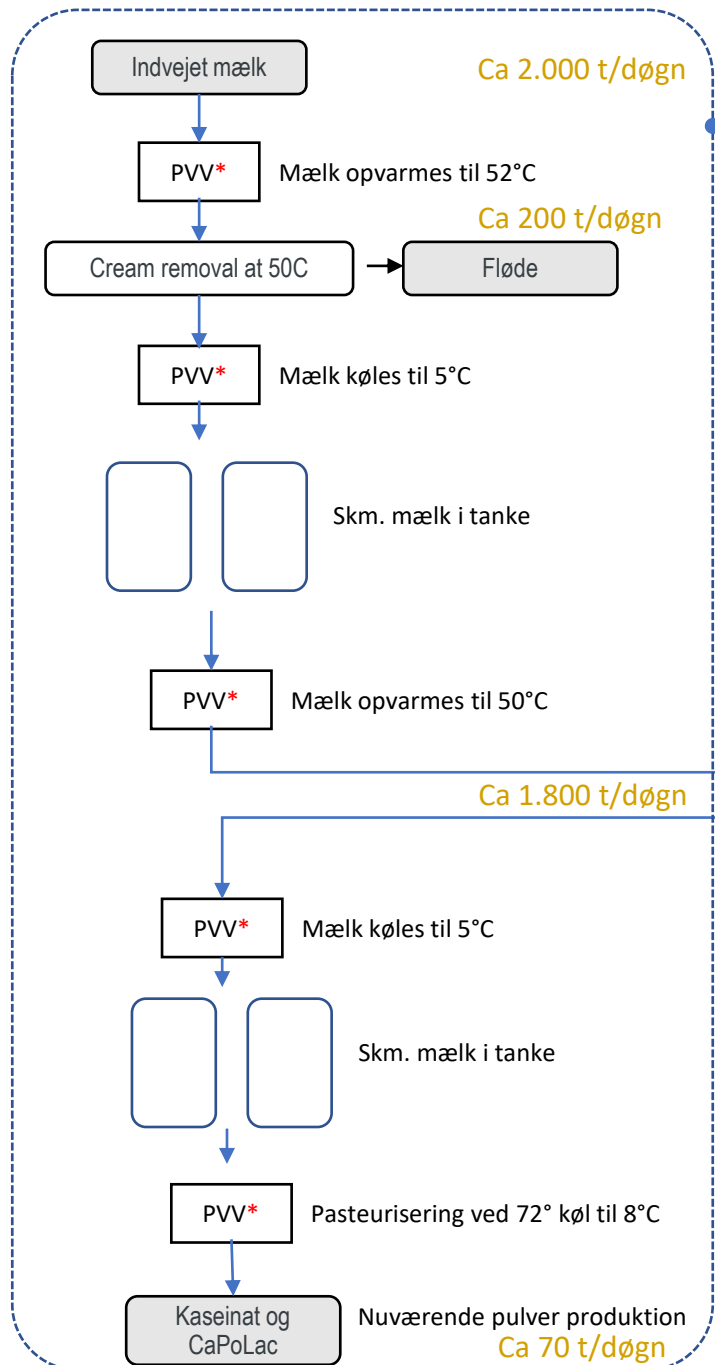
Indvejet mælk

Ca 2.000 t/døgn

PVV* Mælk opvarmes til 52°C

Ca 200 t/døgn

Cream removal at 50C

Fløde

PVV* Mælk køles til 5°C

Skm. mælk i tanke

PVV* Mælk opvarmes til 50°C

Ca 1.800 t/døgn

PVV* Mælk køles til 5°C

Skm. mælk i tanke

PVV* Pasteurisering ved 72° køl til 8°C

Kaseinat og CaPoLac

Nuværende pulver produktion

Ca 70 t/døgn